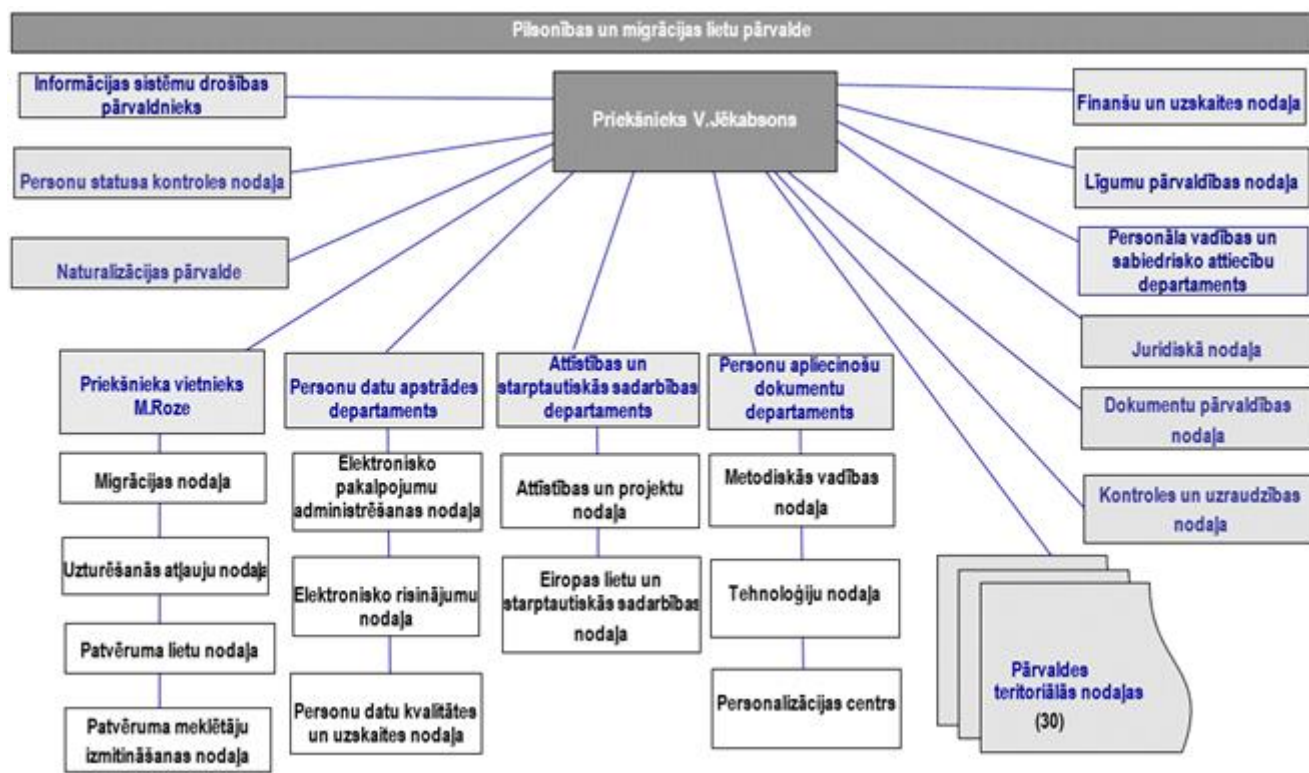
Pilsonības un migrācijas lietu pārvalde

Informācijas sistēmu drošības pārvaldnieks

Priekšnieks V.Jēkabsons

Finanšu un uzskaites nodaļa

Personu statusa kontroles nodaļa

Līgumu pārvaldības nodaļa

Naturalizācijas pārvalde

Personāla vadības un sabiedrisko attiecību departaments

Juridiskā nodaļa

Priekšnieka vietnieks M.Roze

Migrācijas nodaļa

Uzturēšanās atļauju nodaļa

Patvēruma lietu nodaļa

Patvēruma meklētāju izmitināšanas nodaļa

Personu datu apstrādes departaments

Elektronisko pakalpojumu administrēšanas nodaļa

Elektronisko risinājumu nodaļa

Personu datu kvalitātes un uzskaites nodaļa

Attīstības un starptautiskās sadarbības departaments

Attīstības un projektu nodaļa

Eiropas lietu un starptautiskās sadarbības nodaļa

Personu apliecinošu dokumentu departaments

Metodiskās vadības nodaļa

Tehnoloģiju nodaļa

Personalizācijas centrs

Dokumentu pārvaldības nodaļa

Kontroles un uzraudzības nodaļa

Pārvaldes teritoriālās nodaļas (30)